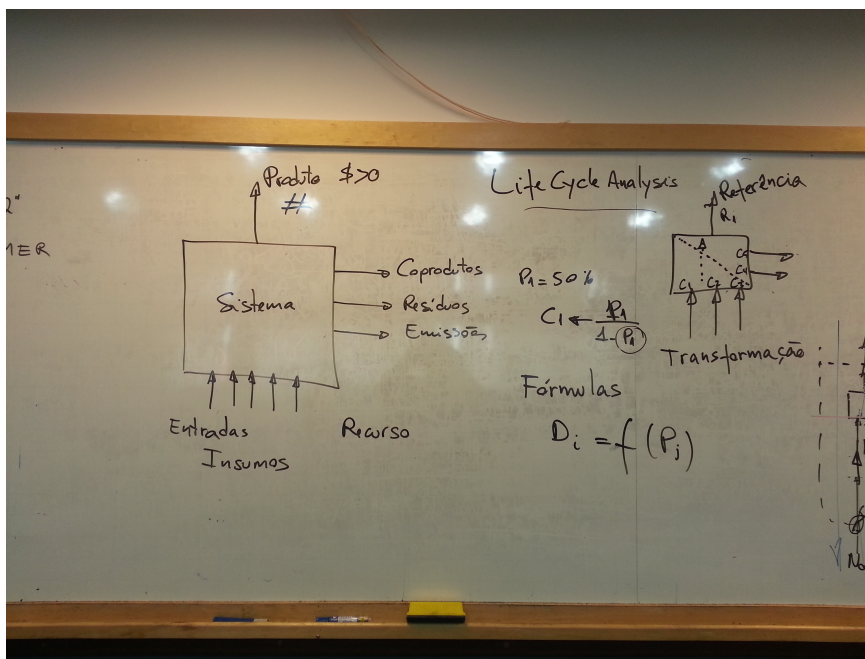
2"
MER

Produto $>0
#

Sistema

Coprodutos
Resíduos
Emissões

Entradas
Insumos

Recurso

Life Cycle Analysis

$P_1 = 50\%$

$C1 \leftarrow \frac{P_1}{1-P_1}$

Fórmulas

$D_i = f(P_j)$

Referência
$R_1$

$C_4$
$C_5$
$C_1$ $C_2$ $C_3$

Transformação

N